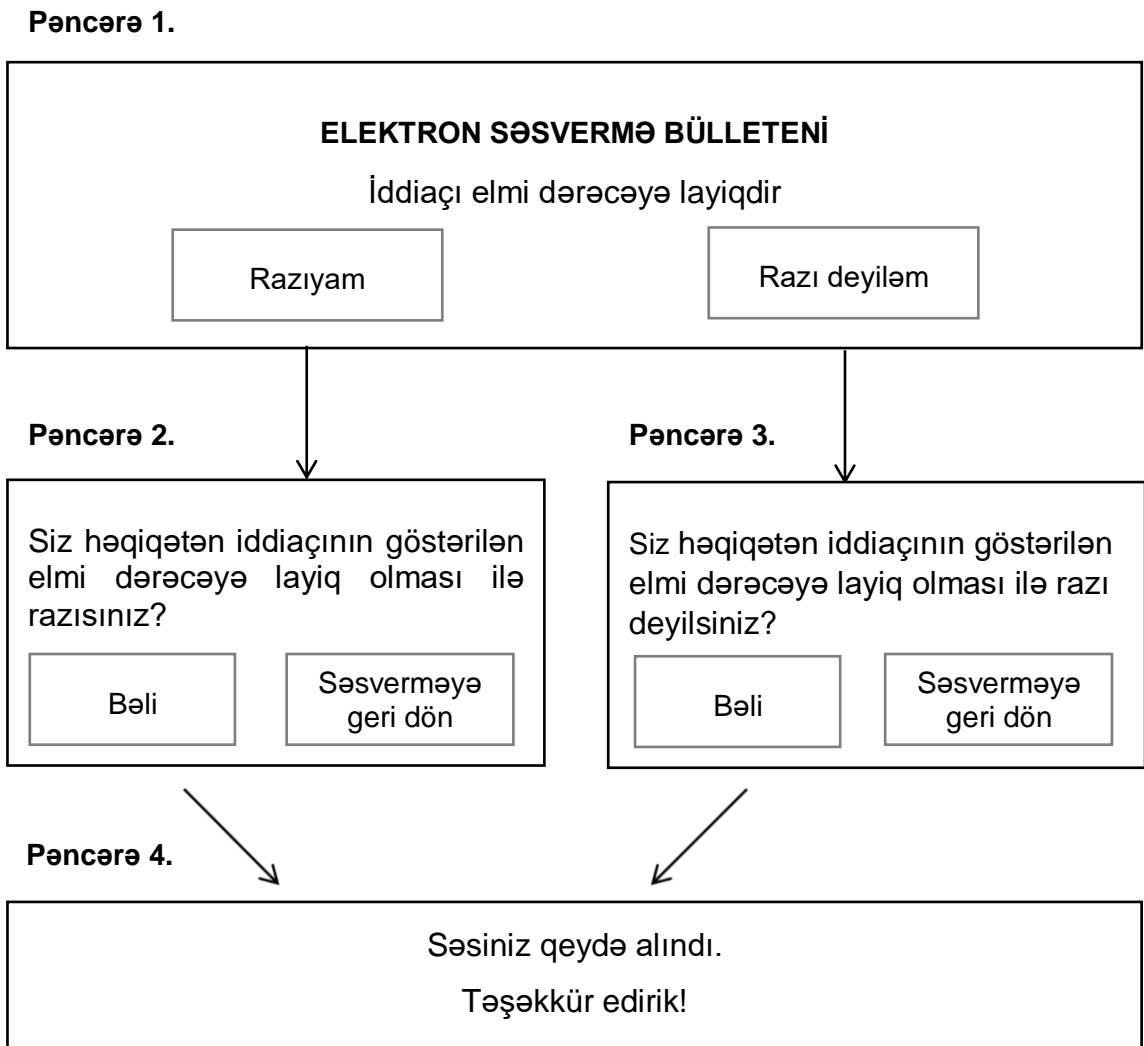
**Pəncərə 1.**

**ELEKTRON SƏSVERMƏ BÜLLETENİ**

İddiaçı elmi dərəcəyə layiqdir

Razıyam

Razı deyiləm

**Pəncərə 2.**

Siz həqiqətən iddiaçının göstərilən elmi dərəcəyə layiq olması ilə razısınız?

Bəli

Səsverməyə geri dön

**Pəncərə 3.**

Siz həqiqətən iddiaçının göstərilən elmi dərəcəyə layiq olması ilə razı deyilsiniz?

Bəli

Səsverməyə geri dön

**Pəncərə 4.**

Səsiniz qeydə alındı.

Təşəkkür edirik!